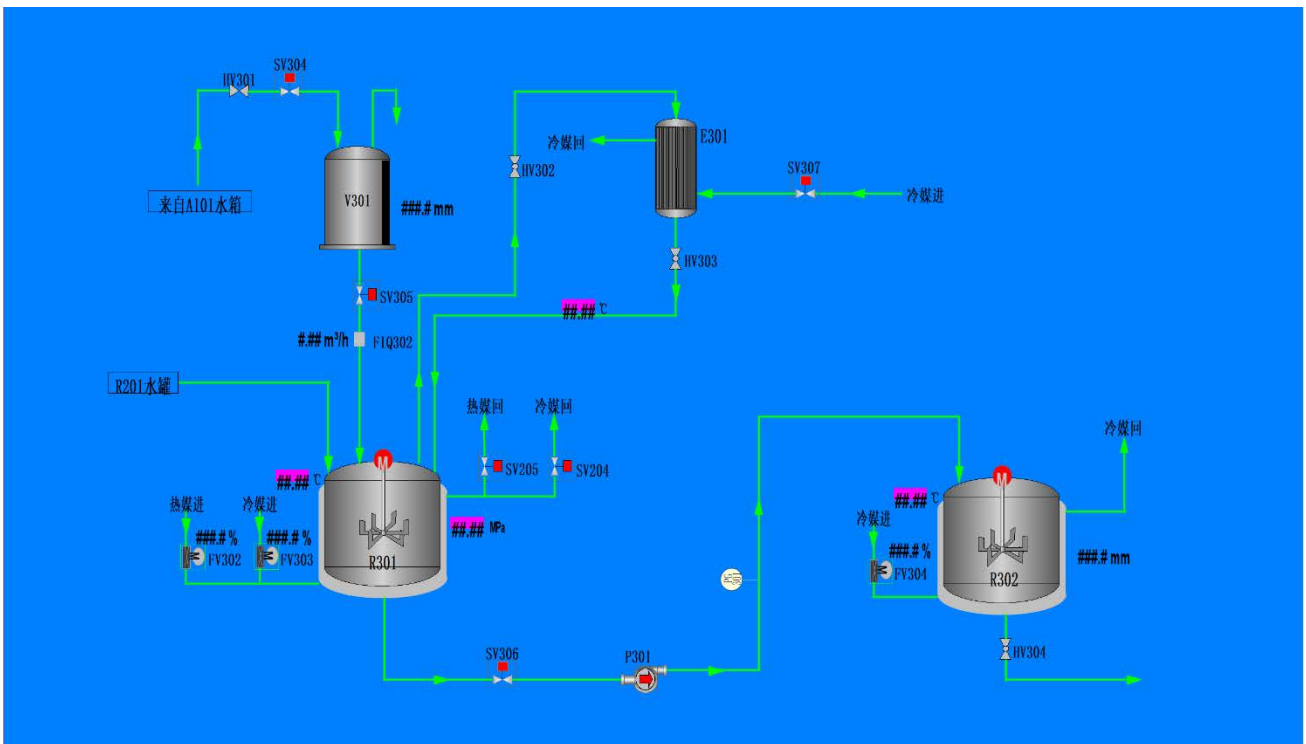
HV301
SV304
来自A101水箱
V301
###.# mm
SV305
#.## m³/h
FIQ302
R201水罐
冷媒回
E301
HV302
SV307
冷媒进
HV303
##.## ℃
热媒回
冷媒回
SV205
SV204
M
##.## ℃
热媒进
冷媒进
###.# %
###.# %
FV302
FV303
R301
##.## MPa
冷媒回
M
##.## ℃
冷媒进
###.# %
FV304
R302
###.# mm
HV304
SV306
P301